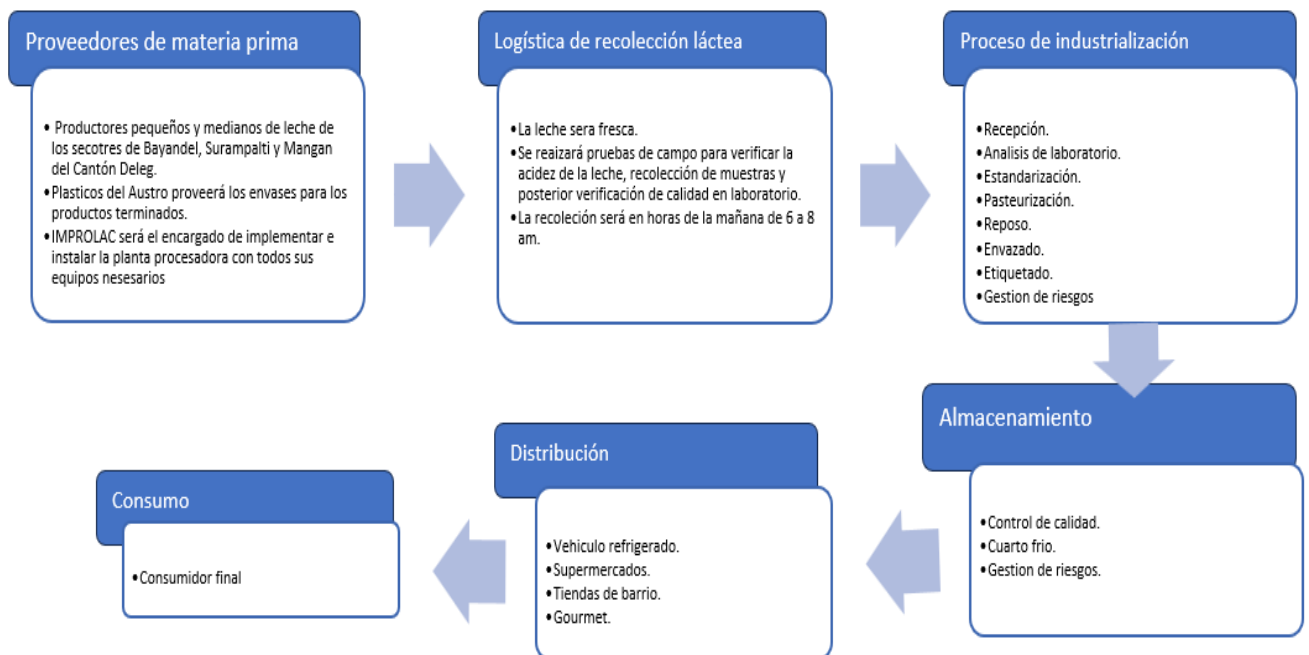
Proveedores de materia prima

• Productores pequeños y medianos de leche de los secotres de Bayandel, Surampalti y Mangan del Cantón Deleg.
• Plasticos del Austro proveerá los envases para los productos terminados.
• IMPROLAC será el encargado de implementar e instalar la planta procesadora con todos sus equipos nesesarios

Logística de recolección láctea

• La leche sera fresca.
• Se reaizará pruebas de campo para verificar la acidez de la leche, recolección de muestras y posterior verificación de calidad en laboratorio.
• La recoleción será en horas de la mañana de 6 a 8 am.

Proceso de industrialización

• Recepción.
• Analisis de laboratorio.
• Estandarización.
• Pasteurización.
• Reposo.
• Envazado.
• Etiquetado.
• Gestion de riesgos

Almacenamiento

• Control de calidad.
• Cuarto frio.
• Gestion de riesgos.

Distribución

• Vehiculo refrigerado.
• Supermercados.
• Tiendas de barrio.
• Gourmet.

Consumo

• Consumidor final